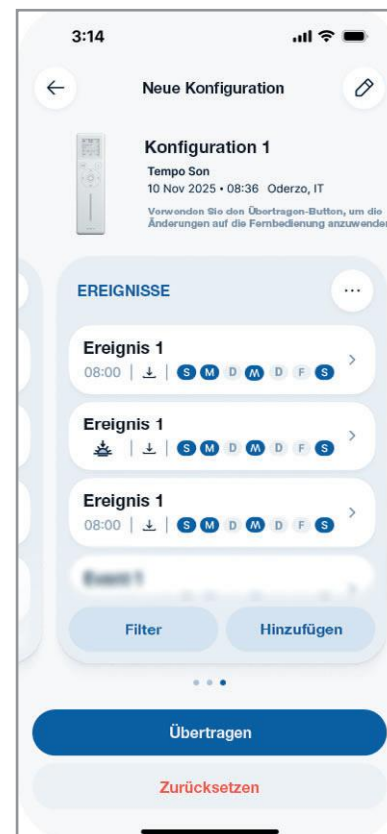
3:14

Neue Konfiguration

Konfiguration 1
Tempo Son
10 Nov 2025 • 08:36 Oderzo, IT
Verwenden Sie den Übertragen-Button, um die Änderungen auf die Fernbedienung anzuwenden

EREIGNISSE

Ereignis 1
08:00 | S M D M D F S

Ereignis 1
| S M D M D F S

Ereignis 1
08:00 | S M D M D F S

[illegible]

Filter
Hinzufügen

Übertragen

Zurücksetzen